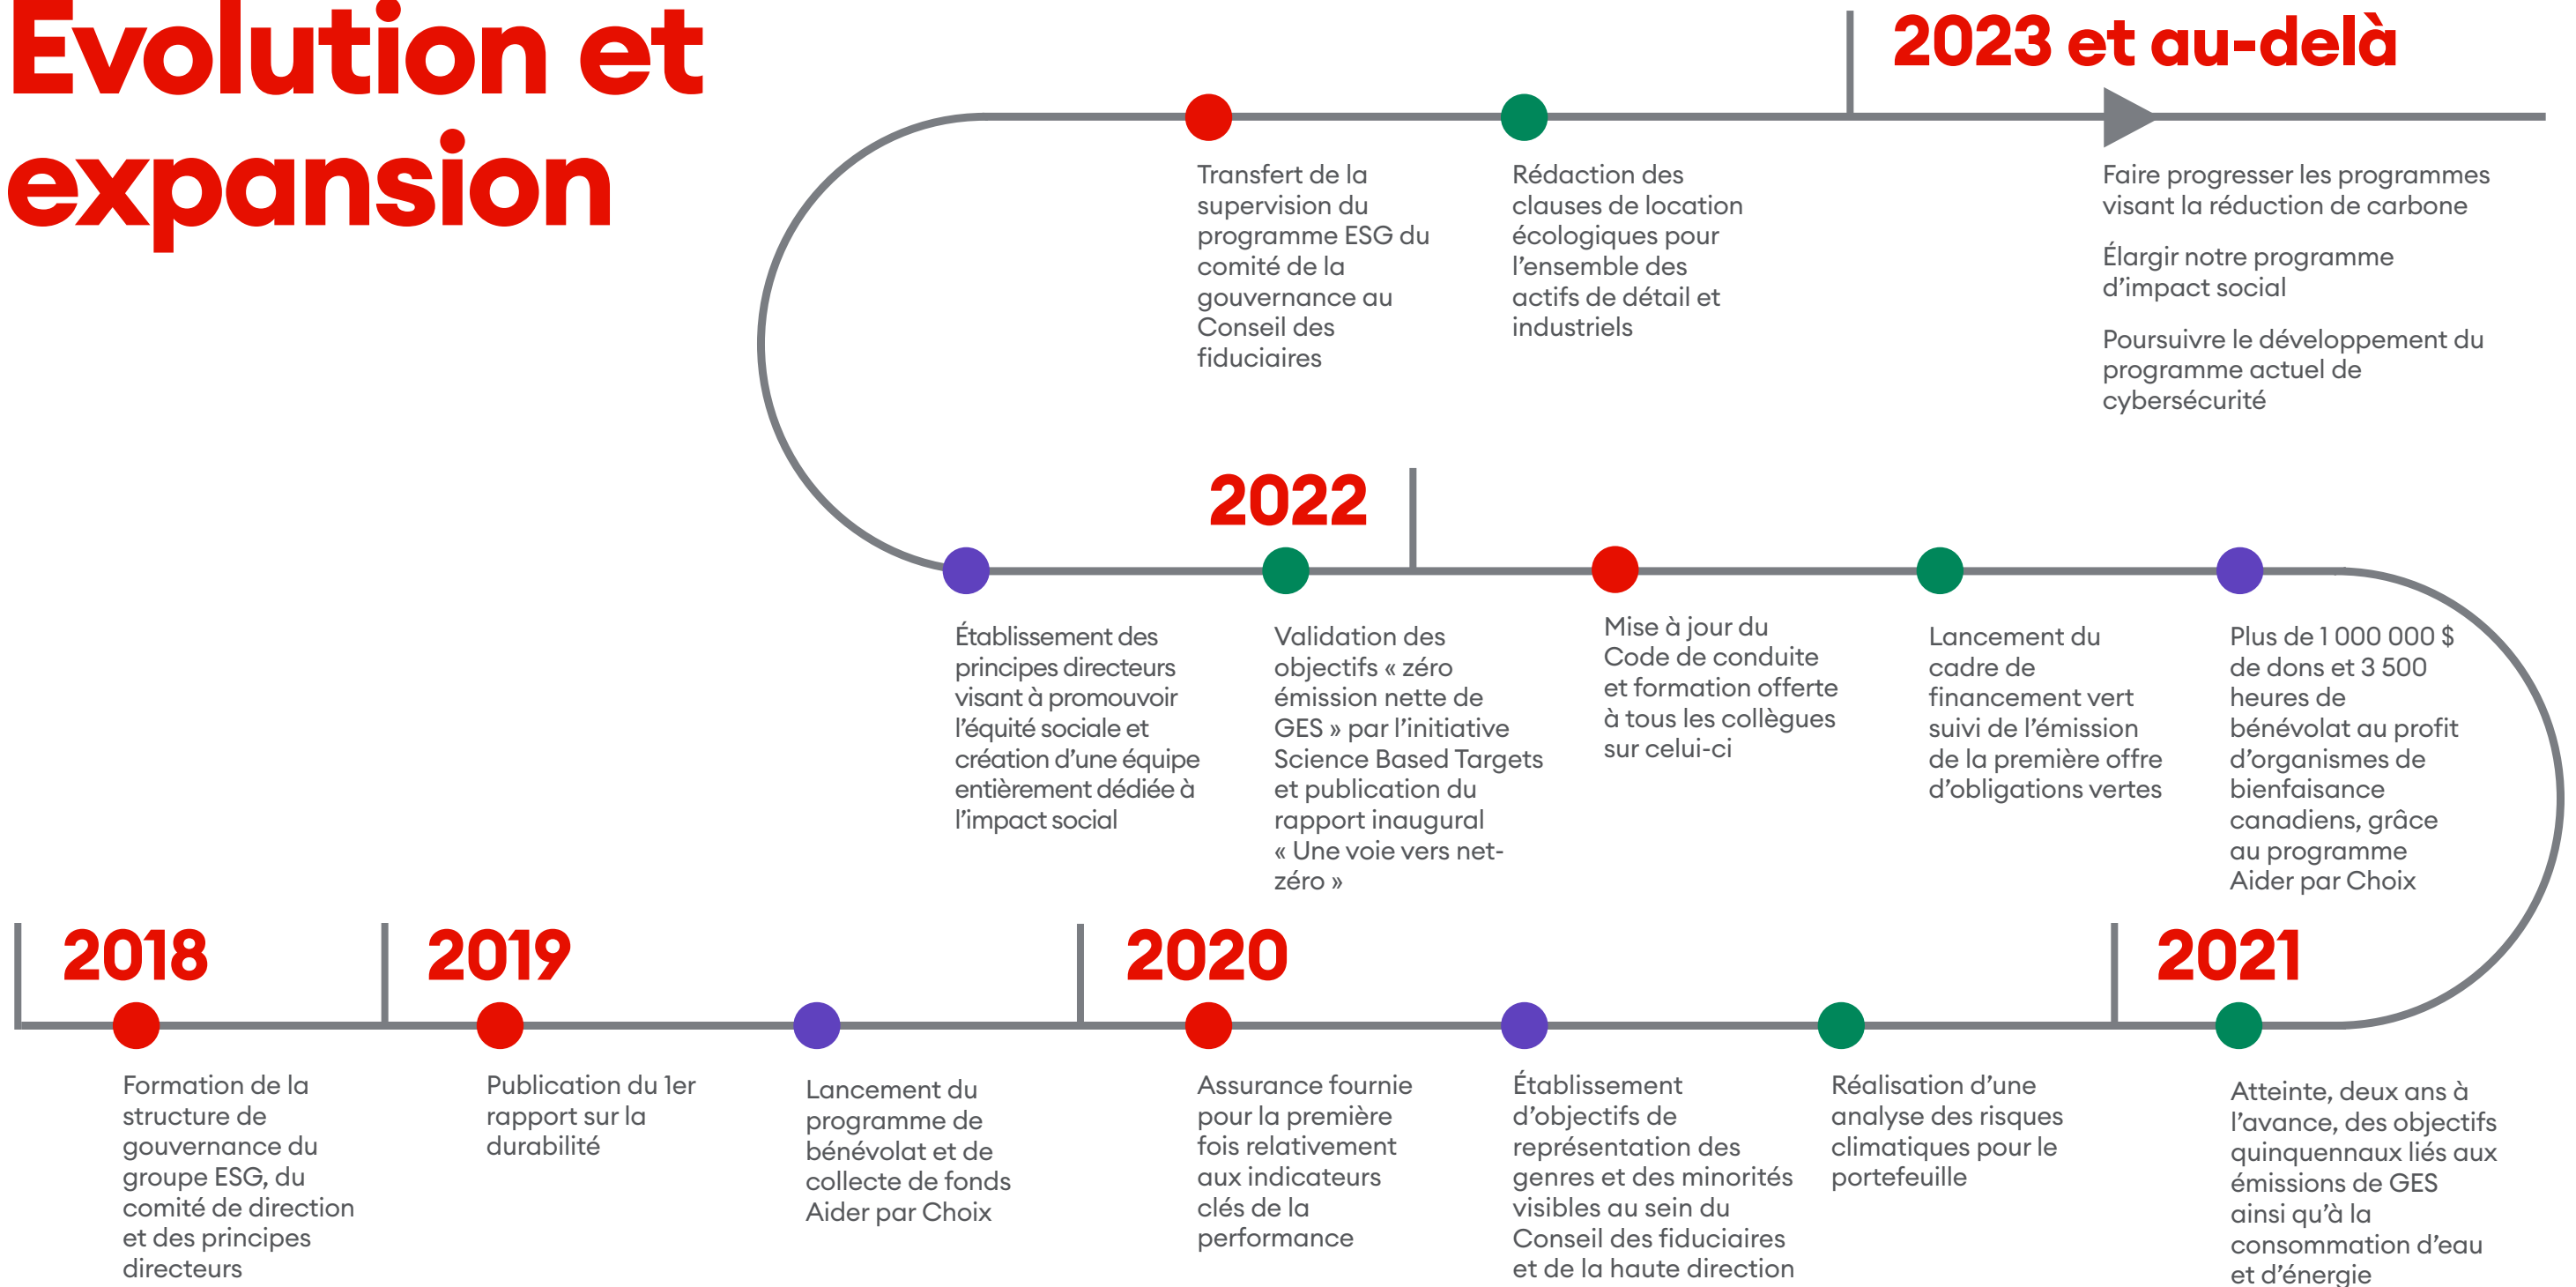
Evolution et expansion

2023 et au-delà

Transfert de la supervision du programme ESG du comité de la gouvernance au Conseil des fiduciaires

Rédaction des clauses de location écologiques pour l’ensemble des actifs de détail et industriels

Faire progresser les programmes visant la réduction de carbone

Élargir notre programme d’impact social

Poursuivre le développement du programme actuel de cybersécurité

2022

Établissement des principes directeurs visant à promouvoir l’équité sociale et création d’une équipe entièrement dédiée à l’impact social

Validation des objectifs « zéro émission nette de GES » par l’initiative Science Based Targets et publication du rapport inaugural « Une voie vers net-zéro »

Mise à jour du Code de conduite et formation offerte à tous les collègues sur celui-ci

Lancement du cadre de financement vert suivi de l’émission de la première offre d’obligations vertes

Plus de 1 000 000 $ de dons et 3 500 heures de bénévolat au profit d’organismes de bienfaisance canadiens, grâce au programme Aider par Choix

2018

2019

2020

2021

Formation de la structure de gouvernance du groupe ESG, du comité de direction et des principes directeurs

Publication du 1er rapport sur la durabilité

Lancement du programme de bénévolat et de collecte de fonds Aider par Choix

Assurance fournie pour la première fois relativement aux indicateurs clés de la performance

Établissement d’objectifs de représentation des genres et des minorités visibles au sein du Conseil des fiduciaires et de la haute direction

Réalisation d’une analyse des risques climatiques pour le portefeuille

Atteinte, deux ans à l’avance, des objectifs quinquennaux liés aux émissions de GES ainsi qu’à la consommation d’eau et d’énergie